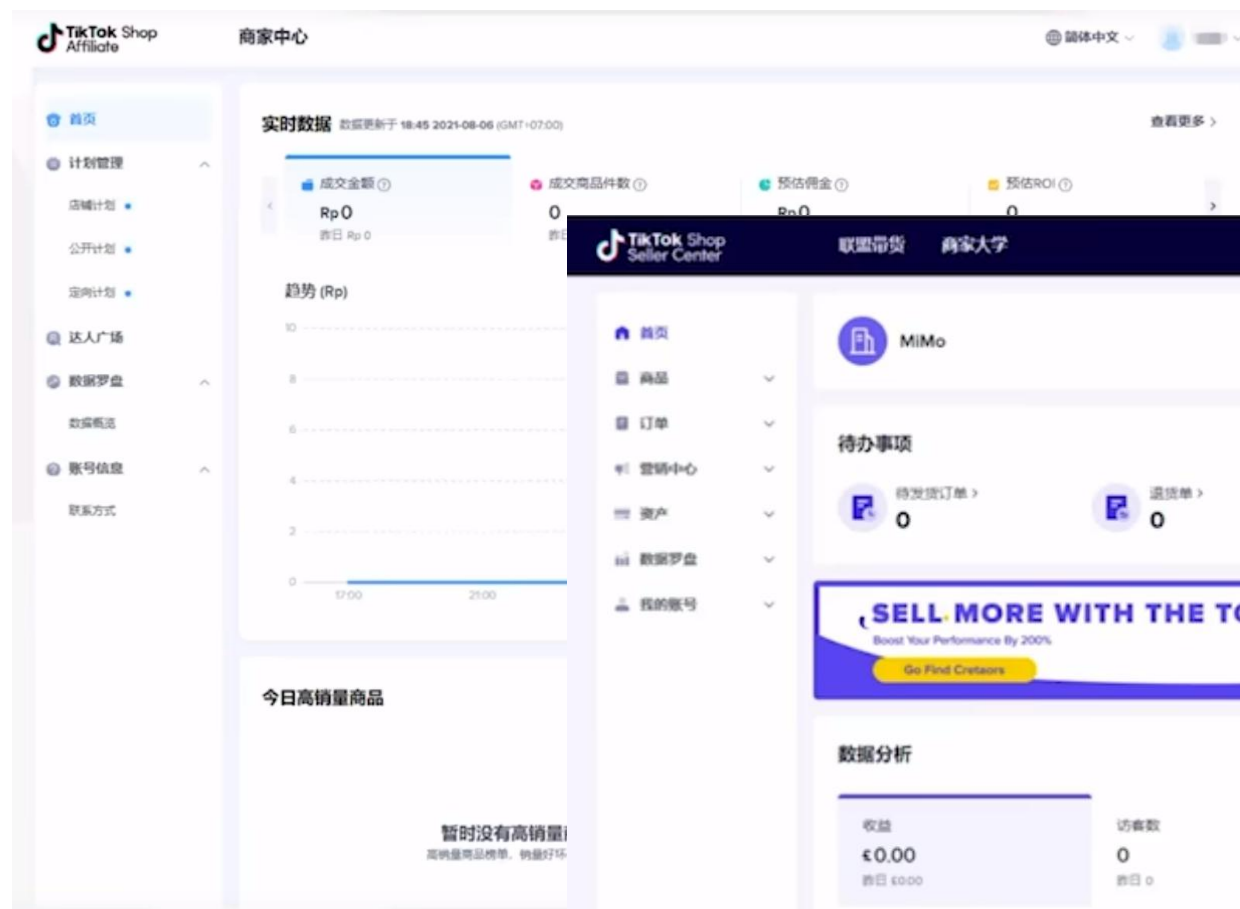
TikTok Shop Affiliate

商家中心

简体中文

首页

计划管理

店铺计划

公开计划

定向计划

达人广场

数据罗盘

数据概览

账号信息

联系方式

实时数据 数据更新于 18:45 2021-08-06 (GMT+07:00)

查看更多 >

成交金额

Rp0

昨日 Rp 0

成交商品件数

0

预估佣金

Rp0

预估ROI

0

趋势 (Rp)

10

8

6

4

2

0

17:00

21:00

今日高销量商品

暂时没有高销量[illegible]

高销量商品榜单，销量好环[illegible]

TikTok Shop Seller Center

联盟带货

商家大学

首页

商品

订单

营销中心

资产

数据罗盘

我的账号

MiMo

待办事项

待发货订单 >

0

退货单 >

0

SELL MORE WITH THE T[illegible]

Boost Your Performance By 200%

Go Find Cretaors

数据分析

收益

£0.00

昨日 £0.00

访客数

0

昨日 0